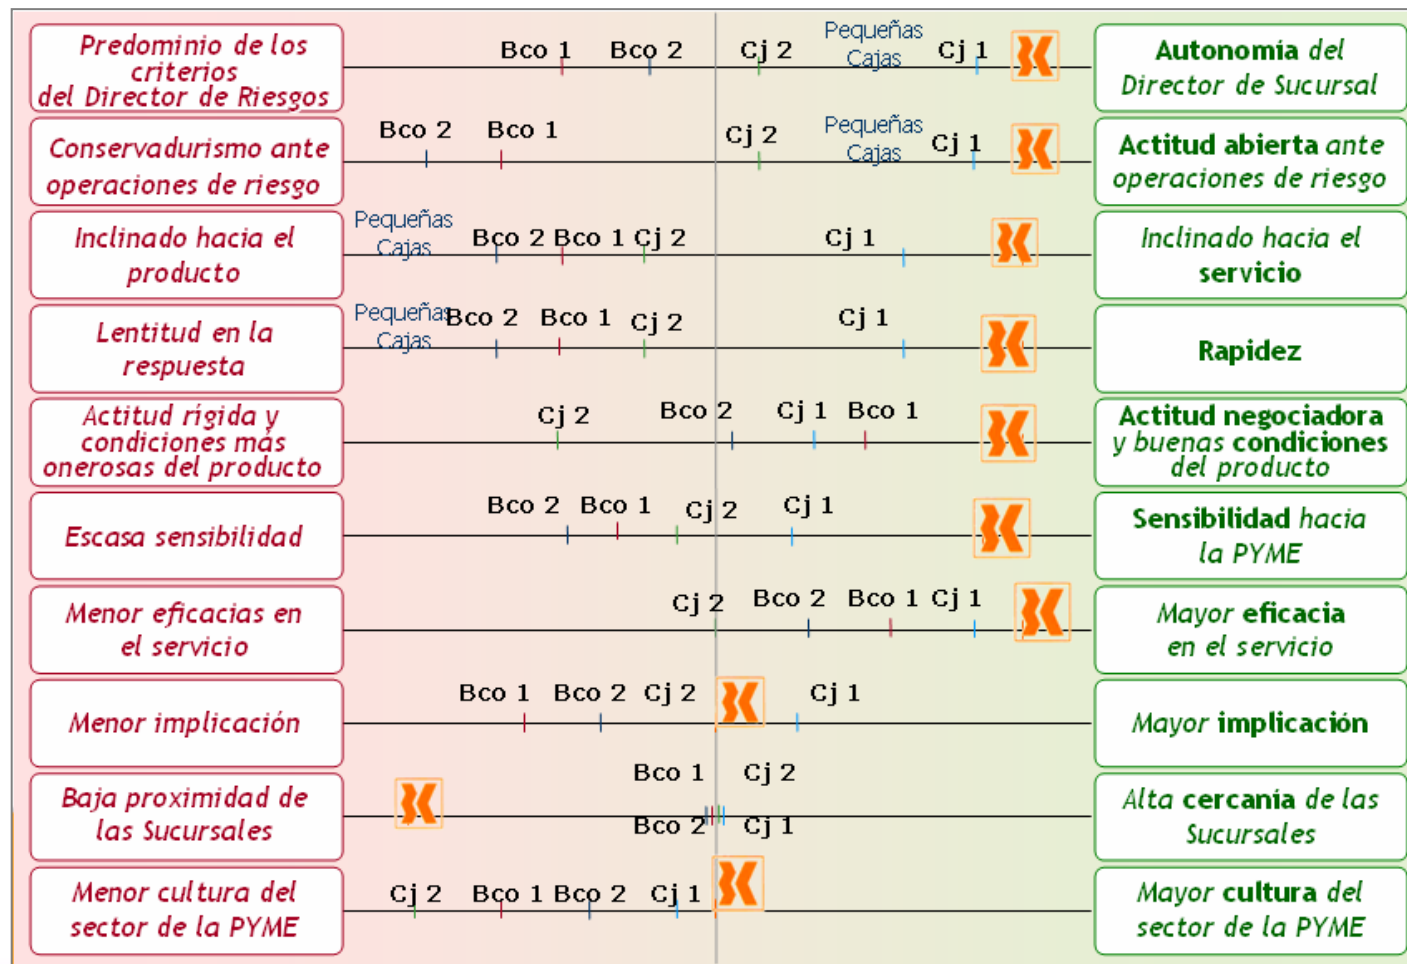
Predominio de los criterios del Director de Riesgos

Bco 1 Bco 2 Cj 2 Pequeñas Cajas Cj 1

Autonomia del Director de Sucursal

Conservadurismo ante operaciones de riesgo

Bco 2 Bco 1 Cj 2 Pequeñas Cajas Cj 1

Actitud abierta ante operaciones de riesgo

Inclinado hacia el producto

Pequeñas Cajas Bco 2 Bco 1 Cj 2 Cj 1

Inclinado hacia el servicio

Lentitud en la respuesta

Pequeñas Cajas Bco 2 Bco 1 Cj 2 Cj 1

Rapidez

Actitud rígida y condiciones más onerosas del producto

Cj 2 Bco 2 Cj 1 Bco 1

Actitud negociadora y buenas condiciones del producto

Escasa sensibilidad

Bco 2 Bco 1 Cj 2 Cj 1

Sensibilidad hacia la PYME

Menor eficacias en el servicio

Cj 2 Bco 2 Bco 1 Cj 1

Mayor eficacia en el servicio

Menor implicación

Bco 1 Bco 2 Cj 2 Cj 1

Mayor implicación

Baja proximidad de las Sucursales

Bco 1 Cj 2 Bco 2 Cj 1

Alta cercania de las Sucursales

Menor cultura del sector de la PYME

Cj 2 Bco 1 Bco 2 Cj 1

Mayor cultura del sector de la PYME